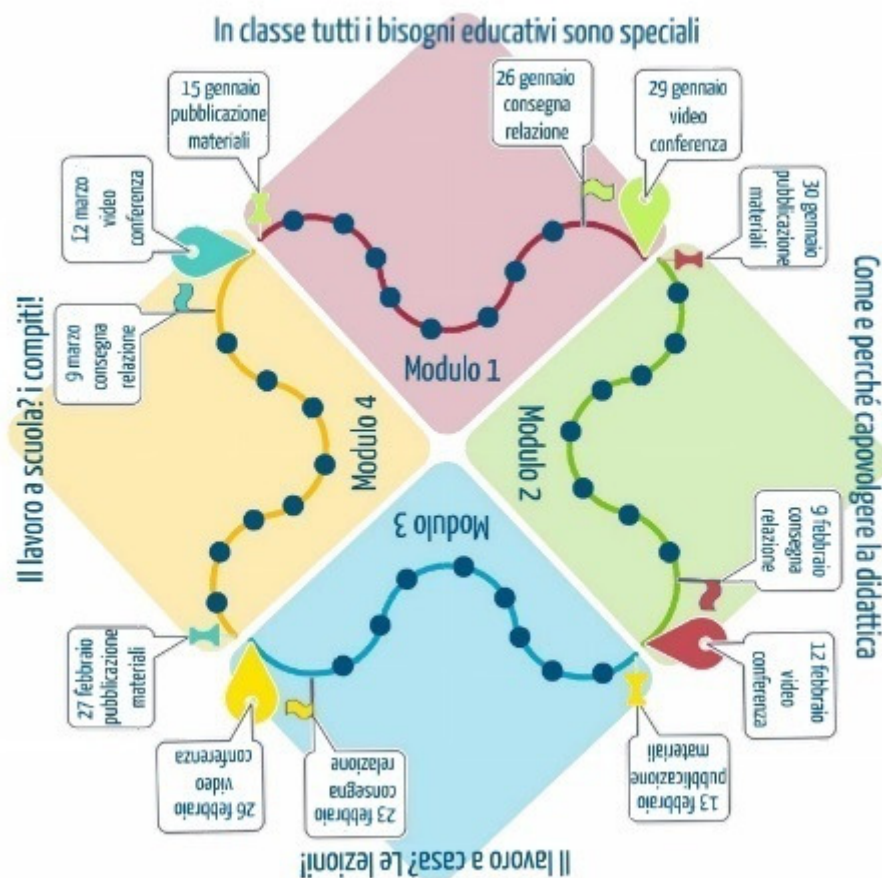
In classe tutti i bisogni educativi sono speciali

15 gennaio pubblicazione materiali

26 gennaio consegna relazione

29 gennaio video conferenza

Modulo 1

30 gennaio pubblicazione materiali

Come e perché capovolgere la didattica

Modulo 2

9 febbraio consegna relazione

12 febbraio video conferenza

13 febbraio pubblicazione materiali

Il lavoro a casa? Le lezioni!

Modulo 3

23 febbraio consegna relazione

26 febbraio video conferenza

27 febbraio pubblicazione materiali

Il lavoro a scuola? i compiti!

Modulo 4

9 marzo consegna relazione

12 marzo video conferenza